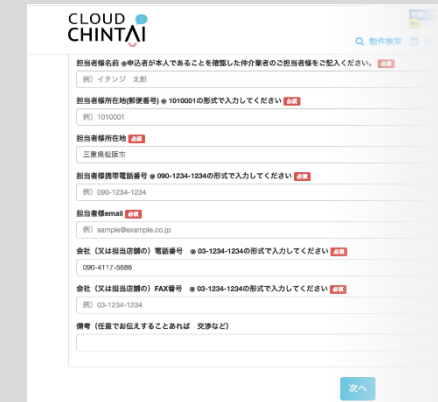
CLOUD CHINTAI

物件検索

担当者様名前 ※申込者が本人であることを確認した仲介業者のご担当者様をご記入ください。 必須

例）イタンジ 太郎

担当者様所在地(郵便番号) ※1010001の形式で入力してください 必須

例）1010001

担当者様所在地 必須

三重県松阪市

担当者様携帯電話番号 ※090-1234-1234の形式で入力してください 必須

例）090-1234-1234

担当者様email 必須

例）sample@example.co.jp

会社（又は担当店舗）電話番号 ※03-1234-1234の形式で入力してください 必須

090-4117-5686

会社（又は担当店舗の）FAX番号 ※03-1234-1234の形式で入力してください 必須

例）03-1234-1234

備考（任意でお伝えすることあれば 交渉など）

次へ